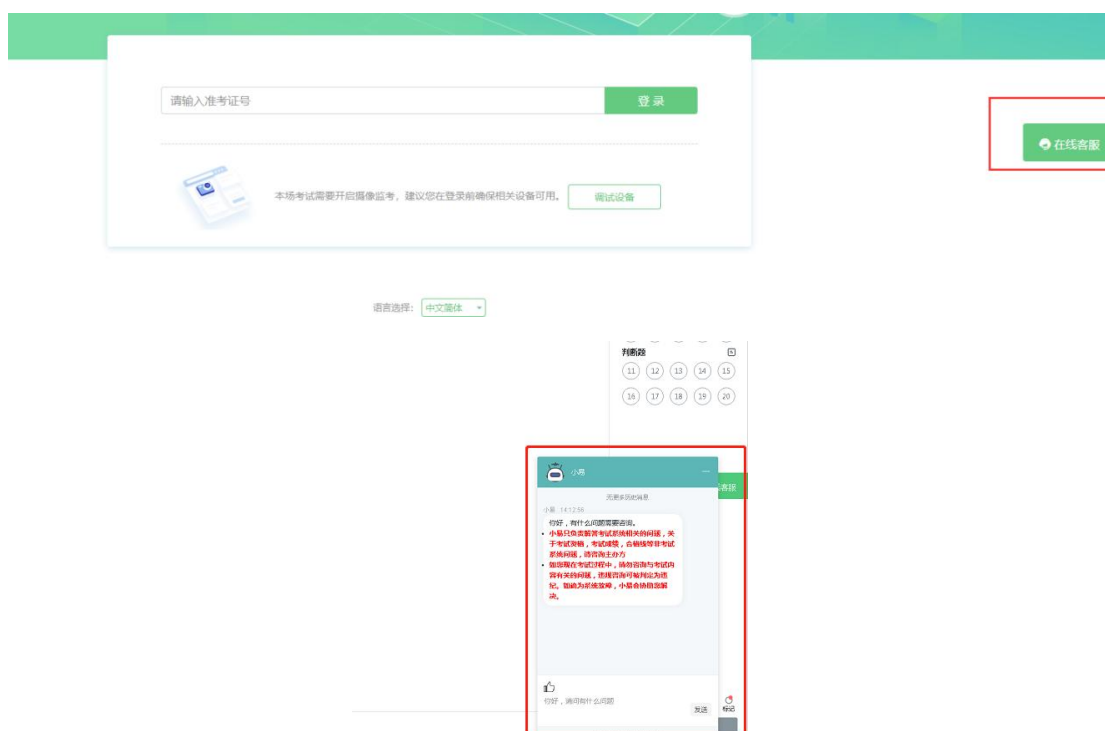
请输入准考证号

登 录

本场考试需要开启摄像监考，建议您在登录前确保相关设备可用。

调试设备

在线客服

语言选择: 中文简体

判断题

11 12 13 14 15

16 17 18 19 20

小易

没有更多历史消息

小易 14:12:56

你好，有什么问题需要咨询。

• 小易只负责解答考试系统相关的问题，关于考试安排，考试成绩，合格线等非考试系统问题，请咨询主办方

• 如您现在考试过程中，请勿咨询与考试内容有关的问题，违规咨询可能判定为违纪。如确为系统故障，小易会协助您解决。

客服

你好，请问有什么问题

发送

标记